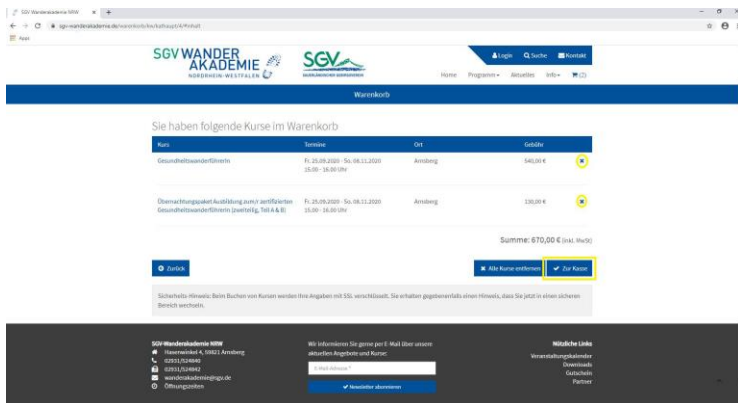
SGV Wanderakademie NRW × +

sgv-wanderakademie.de/warenkorb/kw/kathaupt/4/Inhalt

Apps

SGV WANDER AKADEMIE NORDRHEIN-WESTFALEN

SGV SAUERLÄNDISCHER GEBIRGSVEREIN

Login Suche Kontakt

Home Programm Aktuelles Info (2)

Warenkorb

Sie haben folgende Kurse im Warenkorb

| Kurs | Termine | Ort | Gebühr | |
|---|---|---|---|---|
| Gesundheitswanderführerin | Fr. 25.09.2020 - So. 08.11.2020 15:00 - 16:00 Uhr | Arnsberg | 540,00 € | × |
| Übernachtungspaket Ausbildung zum/r zertifizierten Gesundheitswanderführer/in (zweiteilig, Teil A & B) | Fr. 25.09.2020 - So. 08.11.2020 15:00 - 16:00 Uhr | Arnsberg | 130,00 € | × |

Summe: 670,00 € (inkl. MwSt)

Zurück

Alle Kurse entfernen

Zur Kasse

Sicherheits-Hinweis: Beim Buchen von Kursen werden Ihre Angaben mit SSL verschlüsselt. Sie erhalten gegebenenfalls einen Hinweis, dass Sie jetzt in einen sicheren Bereich wechseln.

SGV-Wanderakademie NRW
Hasenwinkel 4, 59821 Arnsberg
02931/524840
02931/524842
wanderakademie@sgv.de
Öffnungszeiten

Wir informieren Sie gerne per E-Mail über unsere aktuellen Angebote und Kurse:

E-Mail-Adresse *

Newsletter abonnieren

Nützliche Links
Veranstaltungskalender
Downloads
Gutschein
Partner